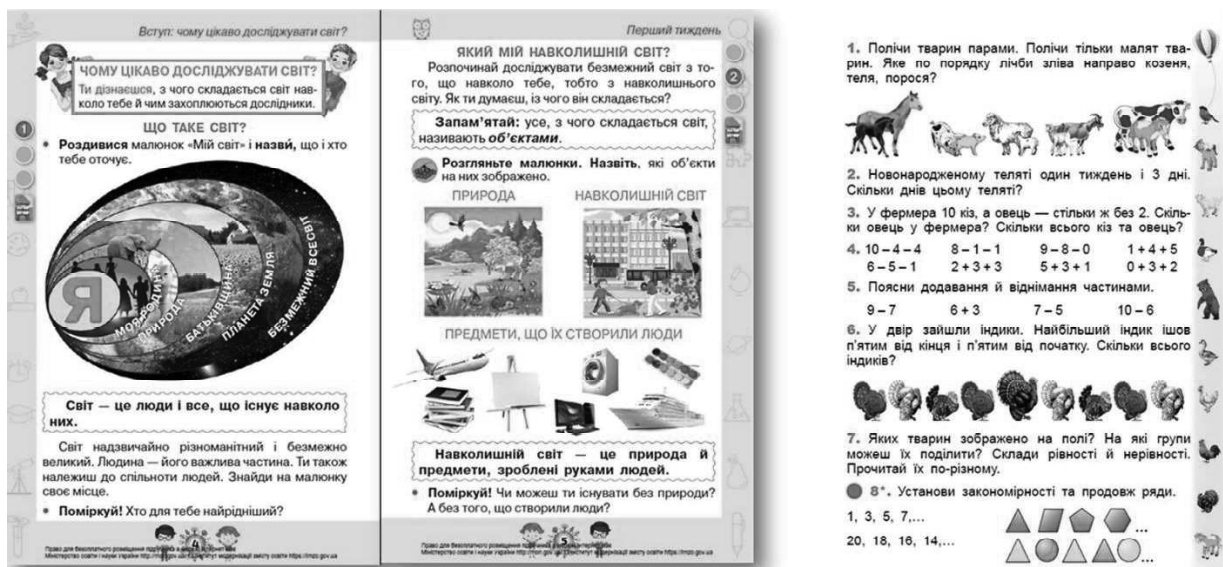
Вступ: чому цікаво досліджувати світ?

ЧОМУ ЦІКАВО ДОСЛІДЖУВАТИ СВІТ?
Ти дізнаєшся, з чого складається світ навколо тебе й чим захоплюються дослідники.

1

ЩО ТАКЕ СВІТ?

• **Роздивися** малюнок «Мій світ» **і назви**, що і хто тебе оточує.

Я
МОЯ РОДИНА
ПРИРОДА
БАТЬКІВЩИНА
ПЛАНЕТА ЗЕМЛЯ
БЕЗМЕЖНИЙ ВСЕСВІТ

**Світ — це люди і все, що існує навколо них.**

Світ надзвичайно різноманітний і безмежно великий. Людина — його важлива частина. Ти також належиш до спільноти людей. Знайди на малюнку своє місце.

• **Поміркуй!** Хто для тебе найрідніший?

4

Право для безоплатного розміщення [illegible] Міністерство освіти і науки України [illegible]

Перший тиждень

ЯКИЙ МІЙ НАВКОЛИШНІЙ СВІТ?
Розпочинай досліджувати безмежний світ з того, що навколо тебе, тобто з навколишнього світу. Як ти думаєш, із чого він складається?

2

**Запам'ятай:** усе, з чого складається світ, називають ***об'єктами***.

**Розгляньте малюнки. Назвіть**, які об'єкти на них зображено.

ПРИРОДА
НАВКОЛИШНІЙ СВІТ

ПРЕДМЕТИ, ЩО ЇХ СТВОРИЛИ ЛЮДИ

**Навколишній світ — це природа й предмети, зроблені руками людей.**

• **Поміркуй!** Чи можеш ти існувати без природи? А без того, що створили люди?

5

Право для безоплатного розміщення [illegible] Міністерство освіти і науки України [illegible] mon.gov.ua

1. Полічи тварин парами. Полічи тільки малят тварин. Яке по порядку лічби зліва направо козеня, теля, порося?

2. Новонародженому теляті один тиждень і 3 дні. Скільки днів цьому теляті?

3. У фермера 10 кіз, а овець — стільки ж без 2. Скільки овець у фермера? Скільки всього кіз та овець?

4. $10-4-4$ $8-1-1$ $9-8-0$ $1+4+5$
$6-5-1$ $2+3+3$ $5+3+1$ $0+3+2$

5. Поясни додавання й віднімання частинами.
$9-7$ $6+3$ $7-5$ $10-6$

6. У двір зайшли індики. Найбільший індик ішов п'ятим від кінця і п'ятим від початку. Скільки всього індиків?

7. Яких тварин зображено на полі? На які групи можеш їх поділити? Склади рівності й нерівності. Прочитай їх по-різному.

8*. Установи закономірності та продовж ряди.

1, 3, 5, 7,...
20, 18, 16, 14,...
...
...